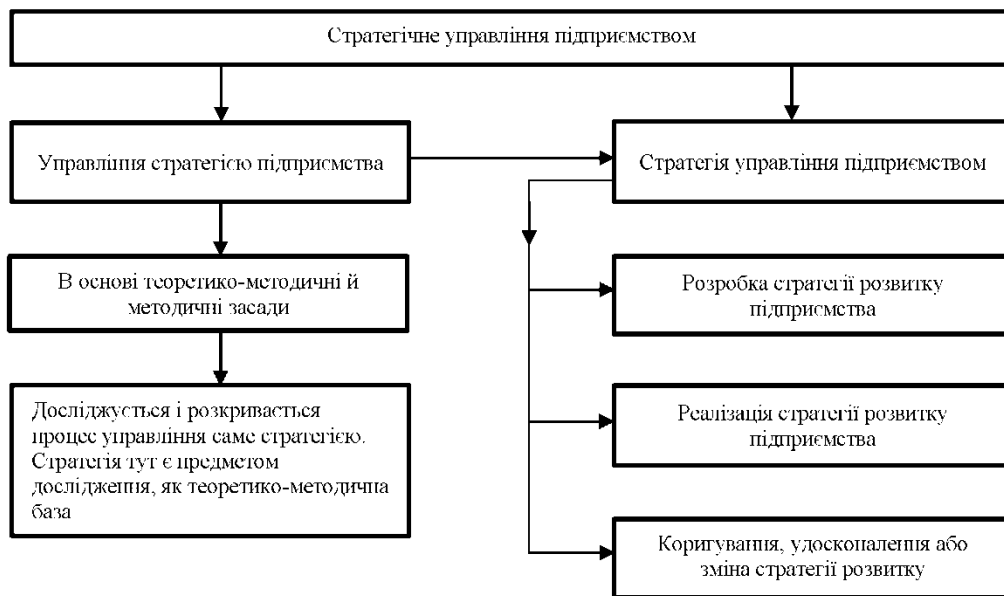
Стратегічне управління підприємством

Управління стратегією підприємства

Стратегія управління підприємством

В основі теоретико-методичні й методичні засади

Досліджується і розкривається процес управління саме стратегією. Стратегія тут є предметом дослідження, як теоретико-методична база

Розробка стратегії розвитку підприємства

Реалізація стратегії розвитку підприємства

Коригування, удосконалення або зміна стратегії розвитку